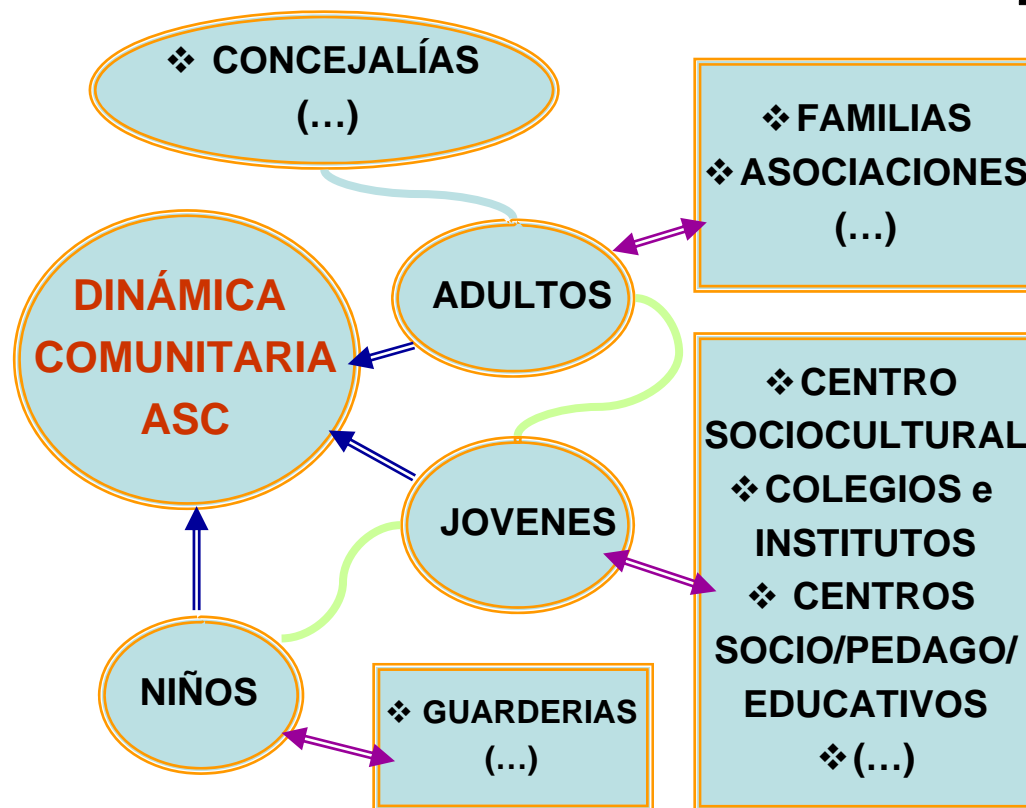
❖ CONCEJALÍAS
(…)

❖ FAMILIAS
❖ ASOCIACIONES
(…)

DINÁMICA COMUNITARIA ASC

ADULTOS

❖ CENTRO SOCIOCULTURAL
❖ COLEGIOS e INSTITUTOS
❖ CENTROS SOCIO/PEDAGO/ EDUCATIVOS
❖ (…)

JOVENES

NIÑOS

❖ GUARDERIAS
(…)